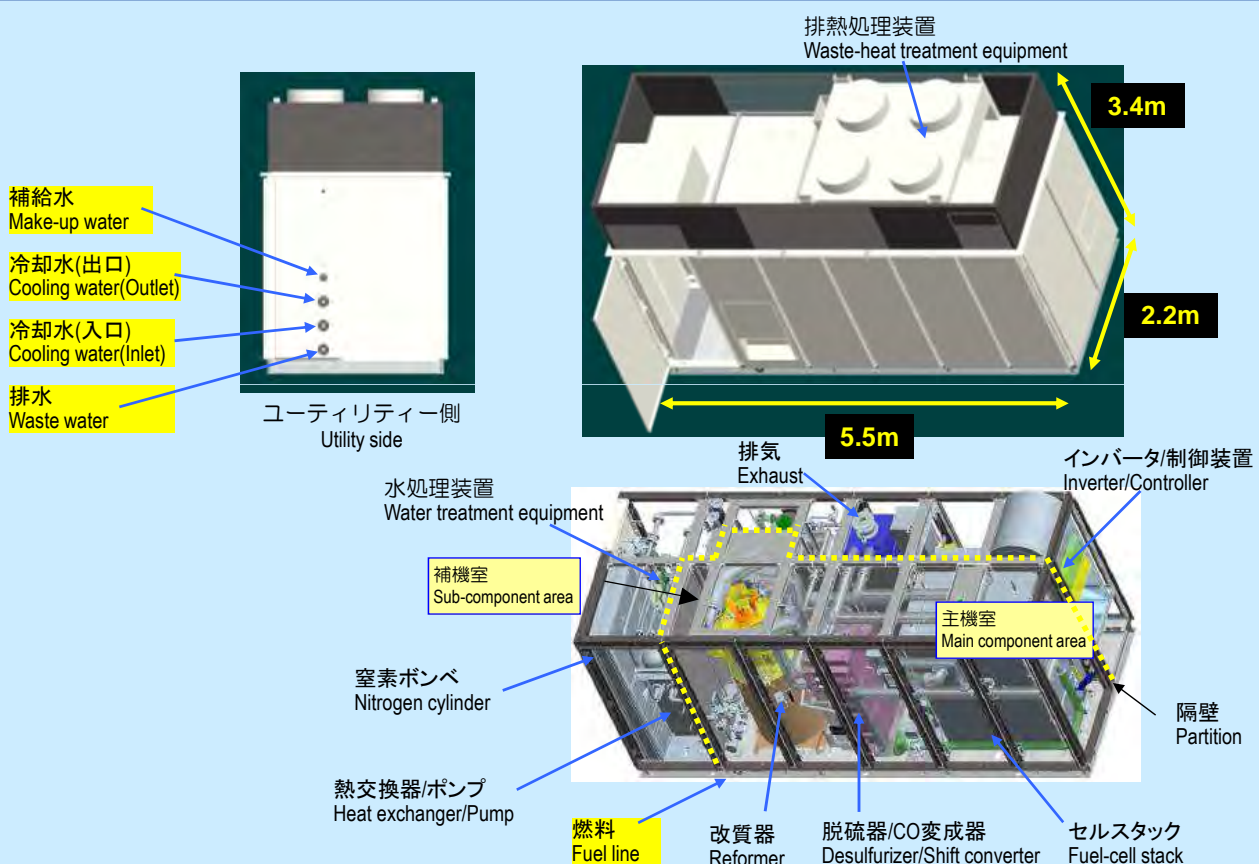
排熱処理装置
Waste-heat treatment equipment

3.4m

2.2m

5.5m

補給水
Make-up water

冷却水(出口)
Cooling water(Outlet)

冷却水(入口)
Cooling water(Inlet)

排水
Waste water

ユーティリティー側
Utility side

排気
Exhaust

インバータ/制御装置
Inverter/Controller

水処理装置
Water treatment equipment

補機室
Sub-component area

主機室
Main component area

窒素ボンベ
Nitrogen cylinder

隔壁
Partition

熱交換器/ポンプ
Heat exchanger/Pump

燃料
Fuel line

改質器
Reformer

脱硫器/CO変成器
Desulfurizer/Shift converter

セルスタック
Fuel-cell stack